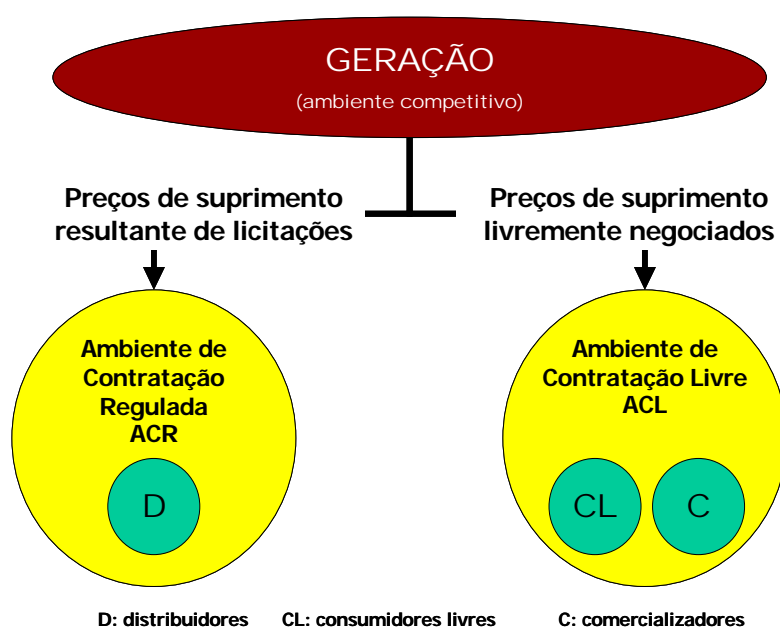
GERAÇÃO
(ambiente competitivo)

Preços de suprimento resultante de licitações

Preços de suprimento livremente negociados

Ambiente de Contratação Regulada ACR

D

Ambiente de Contratação Livre ACL

CL

C

D: distribuidores CL: consumidores livres C: comercializadores